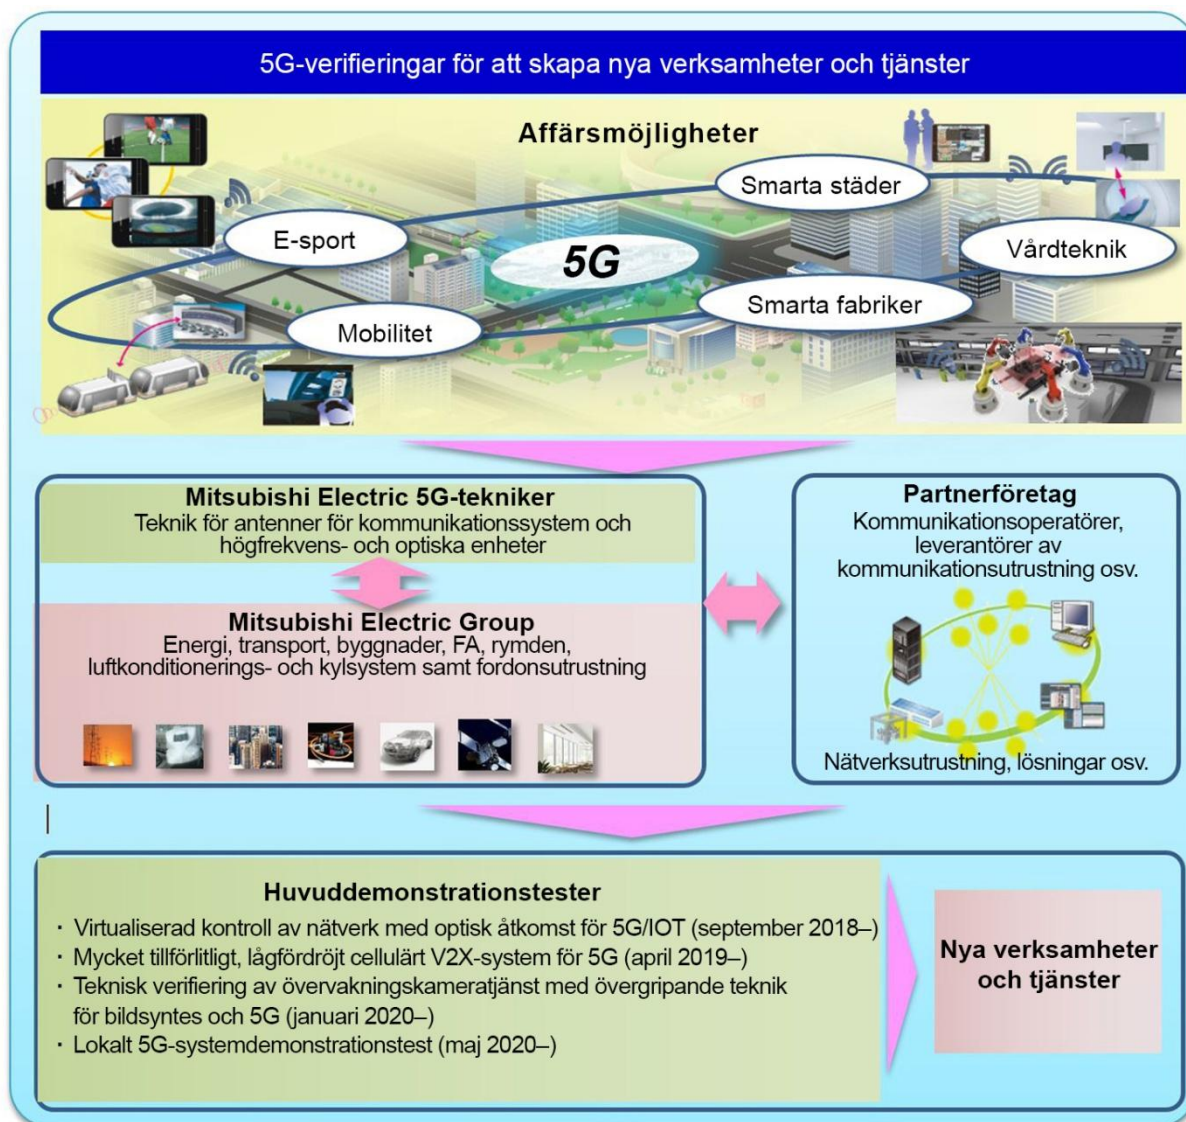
5G-verifieringar för att skapa nya verksamheter och tjänster

Affärsmöjligheter

Smarta städer

E-sport

5G

Vårdteknik

Smarta fabriker

Mobilitet

Mitsubishi Electric 5G-tekniker
Teknik för antenner för kommunikationssystem och högfrekvens- och optiska enheter

Mitsubishi Electric Group
Energi, transport, byggnader, FA, rymden, luftkonditionerings- och kylsystem samt fordonsutrustning

Partnerföretag
Kommunikationsoperatörer, leverantörer av kommunikationsutrustning osv.

Nätverksutrustning, lösningar osv.

Huvuddemonstrationstester
・ Virtualiserad kontroll av nätverk med optisk åtkomst för 5G/IOT (september 2018–)
・ Mycket tillförlitligt, lågfördröjt cellulärt V2X-system för 5G (april 2019–)
・ Teknisk verifiering av övervakningskameratjänst med övergripande teknik för bildsyntes och 5G (januari 2020–)
・ Lokalt 5G-systemdemonstrationstest (maj 2020–)

Nya verksamheter och tjänster